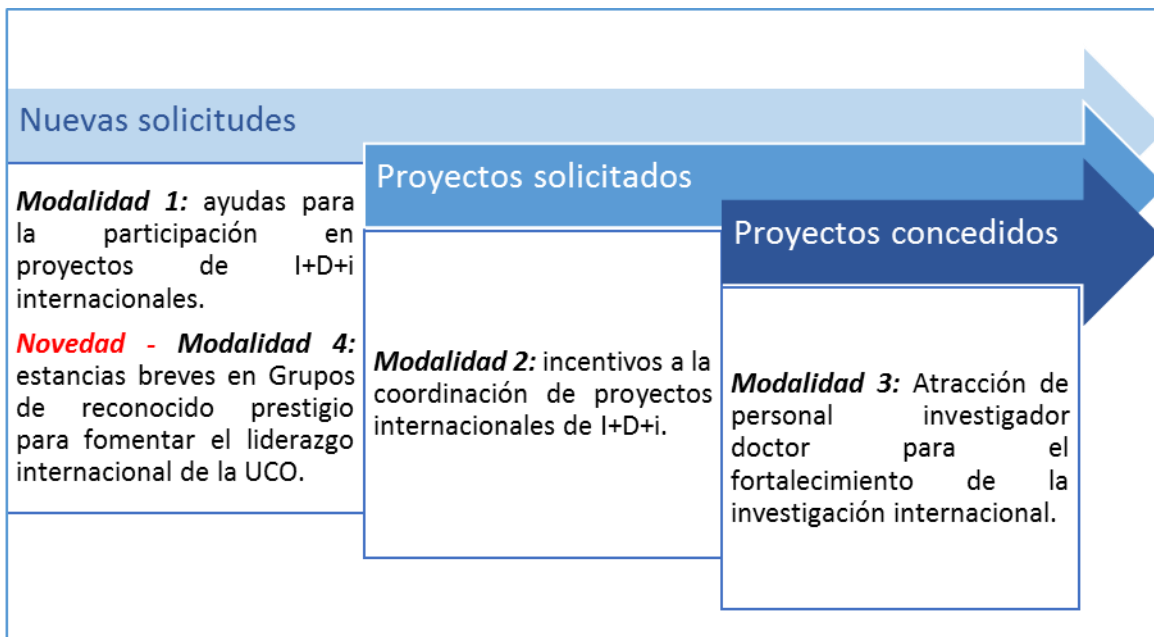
Nuevas solicitudes

Modalidad 1: ayudas para la participación en proyectos de I+D+i internacionales.

Novedad - Modalidad 4: estancias breves en Grupos de reconocido prestigio para fomentar el liderazgo internacional de la UCO.

Proyectos solicitados

Modalidad 2: incentivos a la coordinación de proyectos internacionales de I+D+i.

Proyectos concedidos

Modalidad 3: Atracción de personal investigador doctor para el fortalecimiento de la investigación internacional.